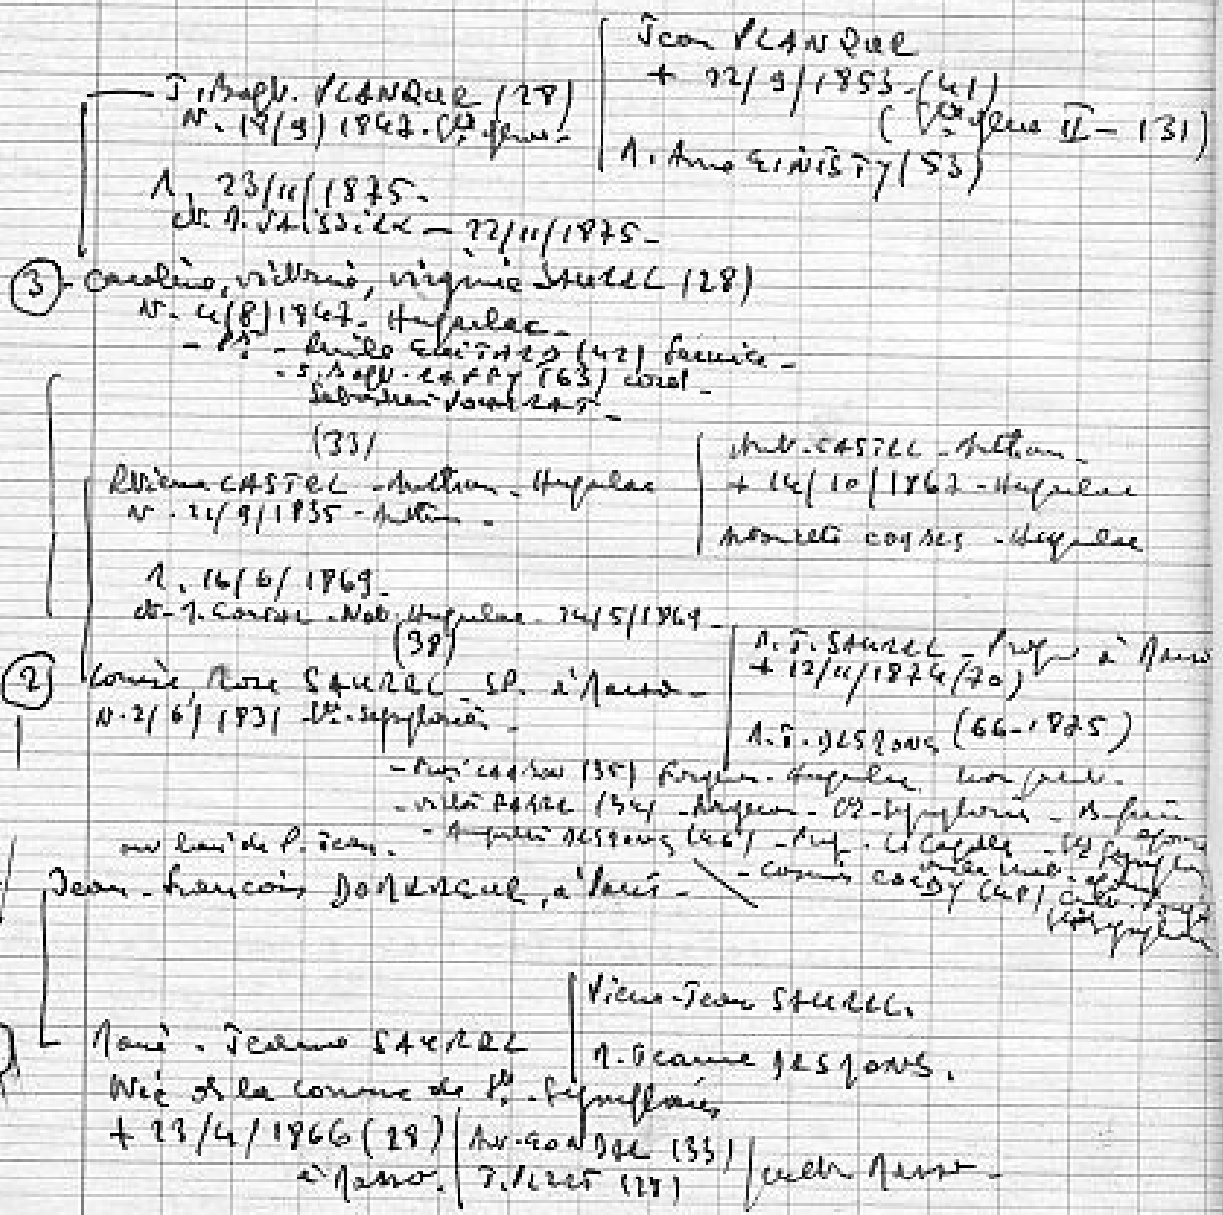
J. Bapt. PLANQUE (28)
N. 19/9/1847. St. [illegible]

Jean PLANQUE
+ 22/9/1853 (41)
( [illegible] II - 131)
M. Anne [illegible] (53)

M. 23/11/1875.
ct. M. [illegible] - 22/11/1875.

(3) Caroline, Victoire, Virginie SAUREL (28)
N. 4/8/1847. Hautpoul.
- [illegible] - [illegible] (42) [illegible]
- J. Bapt. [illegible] (63) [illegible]
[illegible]

(33)
Etienne CASTEL - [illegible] - Hautpoul
N. 21/9/1835 - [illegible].

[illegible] CASTEL - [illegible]
+ 14/10/1862 - Hautpoul
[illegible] COMBES - Hautpoul

M. 16/6/1869.
ct. M. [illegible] - Hautpoul - 24/5/1869.

(38)
(2) Louise Rose SAUREL - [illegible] à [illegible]
N. 2/6/1831 St. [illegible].

A. J. SAUREL - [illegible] à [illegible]
+ 12/11/1874 (70)
M. J. DESJONS (66 - 1875)

- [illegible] (35) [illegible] - Hautpoul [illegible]
- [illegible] FABRE (34) - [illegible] - St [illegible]
- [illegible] DESJONS (46) - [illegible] - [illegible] - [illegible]
au lieu de P. Jean.
- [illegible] CORDY (49) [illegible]

Jean - François DOMERGUE, à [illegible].

Pierre - Jean SAUREL.
M. Jeanne DESJONS.

Marie - Jeanne SAUREL
Née à la commune de St. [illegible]
+ 23/4/1866 (29)
à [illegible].
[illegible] (33)
J. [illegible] (27)
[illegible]